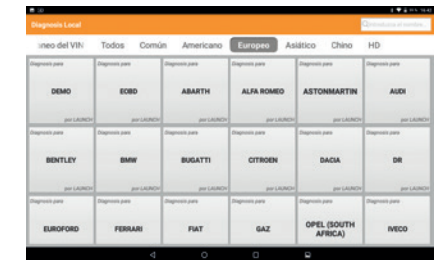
Diagnosis Local

Introduzca el nombre...

neo del VIN	Todos	Común	Americano	Europeo	Asiático	Chino	HD

| Diagnosis para DEMO por LAUNCH | Diagnosis para EOBD por LAUNCH | Diagnosis para ABARTH por LAUNCH | Diagnosis para ALFA ROMEO por LAUNCH | Diagnosis para ASTONMARTIN por LAUNCH | Diagnosis para AUDI por LAUNCH |
|---|---|---|---|---|---|
| Diagnosis para BENTLEY por LAUNCH | Diagnosis para BMW por LAUNCH | Diagnosis para BUGATTI por LAUNCH | Diagnosis para CITROEN por LAUNCH | Diagnosis para DACIA por LAUNCH | Diagnosis para DR por LAUNCH |
| Diagnosis para EUROFORD | Diagnosis para FERRARI | Diagnosis para FIAT | Diagnosis para GAZ | Diagnosis para OPEL (SOUTH AFRICA) | Diagnosis para IVECO |